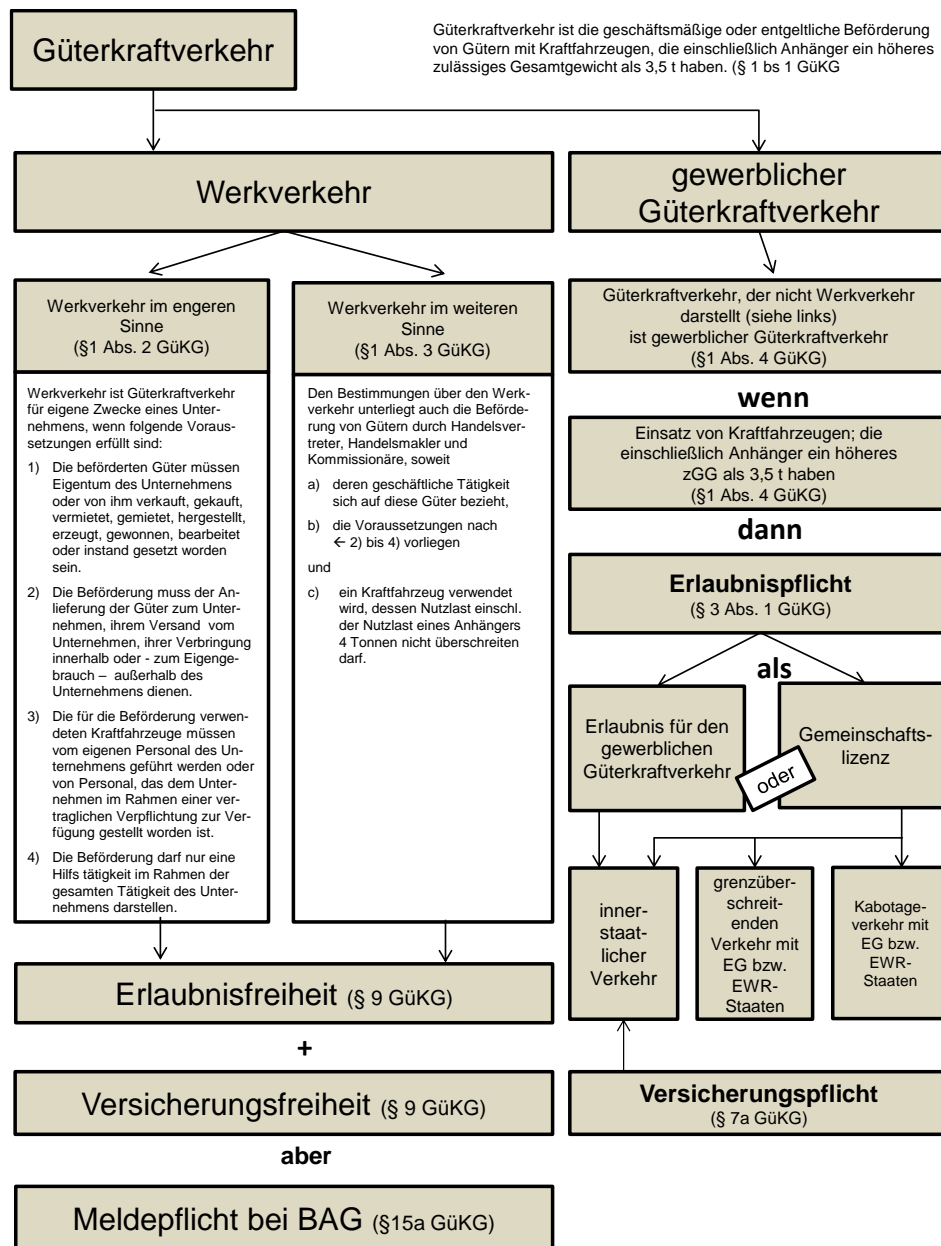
Güterkraftverkehr

Güterkraftverkehr ist die geschäftsmäßige oder entgeltliche Beförderung von Gütern mit Kraftfahrzeugen, die einschließlich Anhänger ein höheres zulässiges Gesamtgewicht als 3,5 t haben. (§ 1 bs 1 GüKG

Werkverkehr

gewerblicher Güterkraftverkehr

Werkverkehr im engeren Sinne
(§1 Abs. 2 GüKG)

Werkverkehr ist Güterkraftverkehr für eigene Zwecke eines Unternehmens, wenn folgende Voraussetzungen erfüllt sind:

1) Die beförderten Güter müssen Eigentum des Unternehmens oder von ihm verkauft, gekauft, vermietet, gemietet, hergestellt, erzeugt, gewonnen, bearbeitet oder instand gesetzt worden sein.

2) Die Beförderung muss der Anlieferung der Güter zum Unternehmen, ihrem Versand vom Unternehmen, ihrer Verbringung innerhalb oder - zum Eigengebrauch – außerhalb des Unternehmens dienen.

3) Die für die Beförderung verwendeten Kraftfahrzeuge müssen vom eigenen Personal des Unternehmens geführt werden oder von Personal, das dem Unternehmen im Rahmen einer vertraglichen Verpflichtung zur Verfügung gestellt worden ist.

4) Die Beförderung darf nur eine Hilfs tätigkeit im Rahmen der gesamten Tätigkeit des Unternehmens darstellen.

Werkverkehr im weiteren Sinne
(§1 Abs. 3 GüKG)

Den Bestimmungen über den Werkverkehr unterliegt auch die Beförderung von Gütern durch Handelsvertreter, Handelsmakler und Kommissionäre, soweit

a) deren geschäftliche Tätigkeit sich auf diese Güter bezieht,

b) die Voraussetzungen nach ← 2) bis 4) vorliegen

und

c) ein Kraftfahrzeug verwendet wird, dessen Nutzlast einschl. der Nutzlast eines Anhängers 4 Tonnen nicht überschreiten darf.

Güterkraftverkehr, der nicht Werkverkehr darstellt (siehe links) ist gewerblicher Güterkraftverkehr
(§1 Abs. 4 GüKG)

wenn

Einsatz von Kraftfahrzeugen; die einschließlich Anhänger ein höheres zGG als 3,5 t haben
(§1 Abs. 4 GüKG)

dann

Erlaubnispflicht
(§ 3 Abs. 1 GüKG)

als

Erlaubnis für den gewerblichen Güterkraftverkehr

oder

Gemeinschaftslizenz

innerstaatlicher Verkehr

grenzüberschreitenden Verkehr mit EG bzw. EWR-Staaten

Kabotageverkehr mit EG bzw. EWR-Staaten

Erlaubnisfreiheit (§ 9 GüKG)

+

Versicherungsfreiheit (§ 9 GüKG)

aber

Meldepflicht bei BAG (§15a GüKG)

Versicherungspflicht
(§ 7a GüKG)